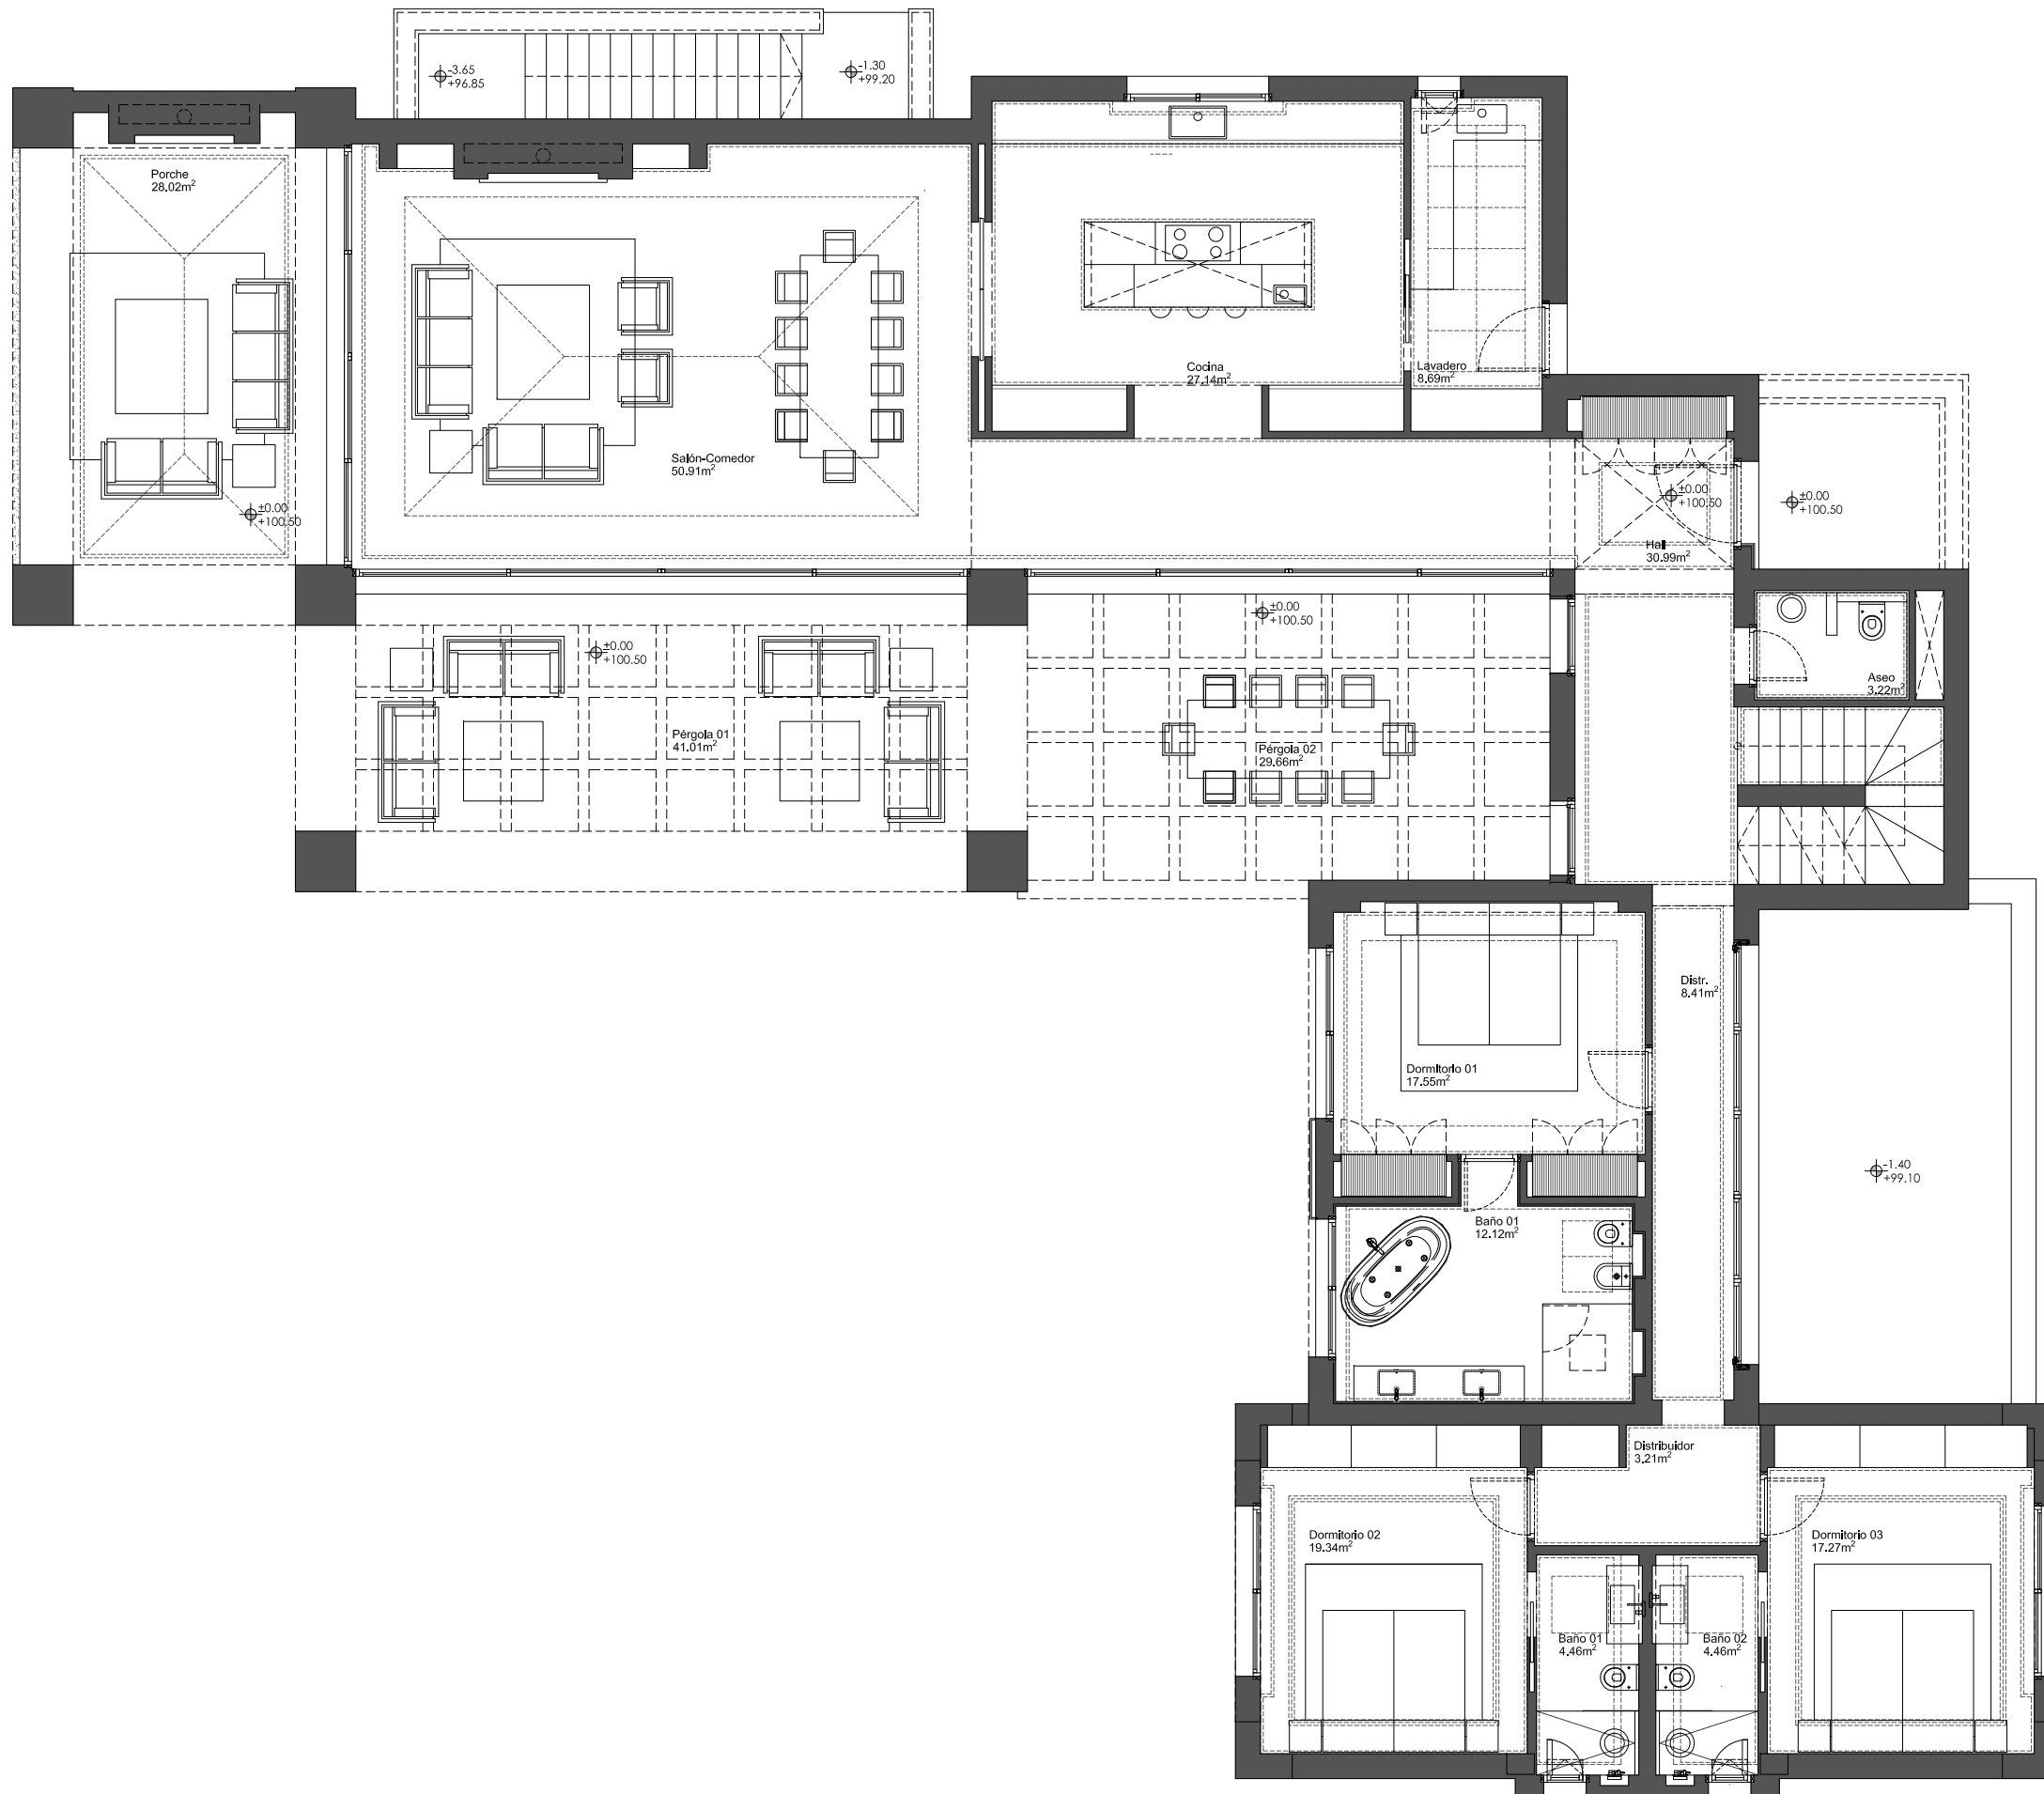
-3.65
+96.85

-1.30
+99.20

Porche
28.02m$^2$

±0.00
+100.50

Salón-Comedor
50.91m$^2$

Cocina
27.14m$^2$

Lavadero
8.69m$^2$

±0.00
+100.50

Hall
30.99m$^2$

±0.00
+100.50

±0.00
+100.50

±0.00
+100.50

Pérgola 01
41.01m$^2$

Pérgola 02
29.66m$^2$

Aseo
3.22m$^2$

Distr.
8.41m$^2$

Dormitorio 01
17.55m$^2$

-1.40
+99.10

Baño 01
12.12m$^2$

Distribuidor
3.21m$^2$

Dormitorio 02
19.34m$^2$

Dormitorio 03
17.27m$^2$

Baño 01
4.46m$^2$

Baño 02
4.46m$^2$